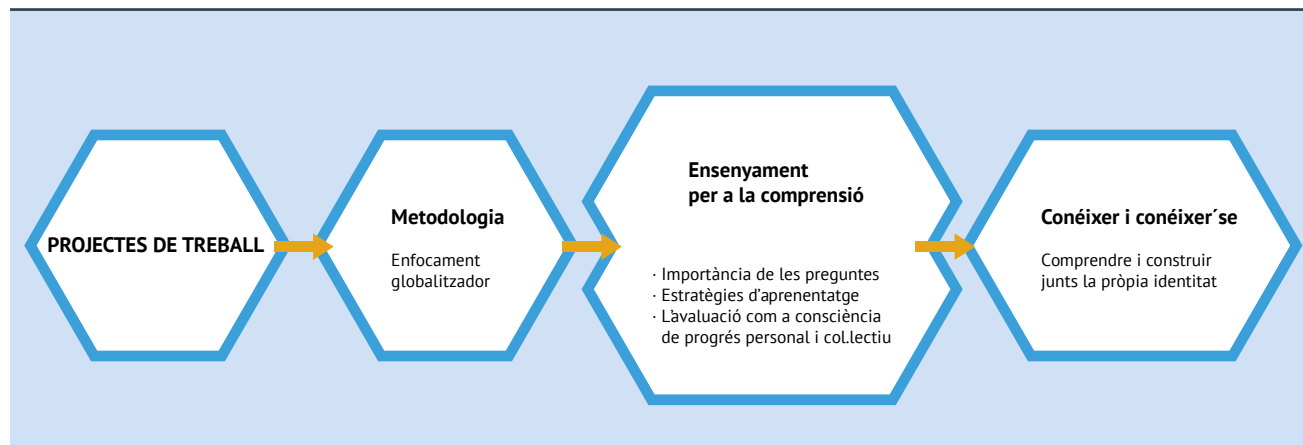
PROJECTES DE TREBALL

Metodologia

Enfocament globalitzador

Ensenyament per a la comprensió

· Importància de les preguntes
· Estratègies d'aprenentatge
· L'avaluació com a consciència de progrés personal i col.lectiu

Conéixer i conéixer´se

Comprendre i construir junts la pròpia identitat